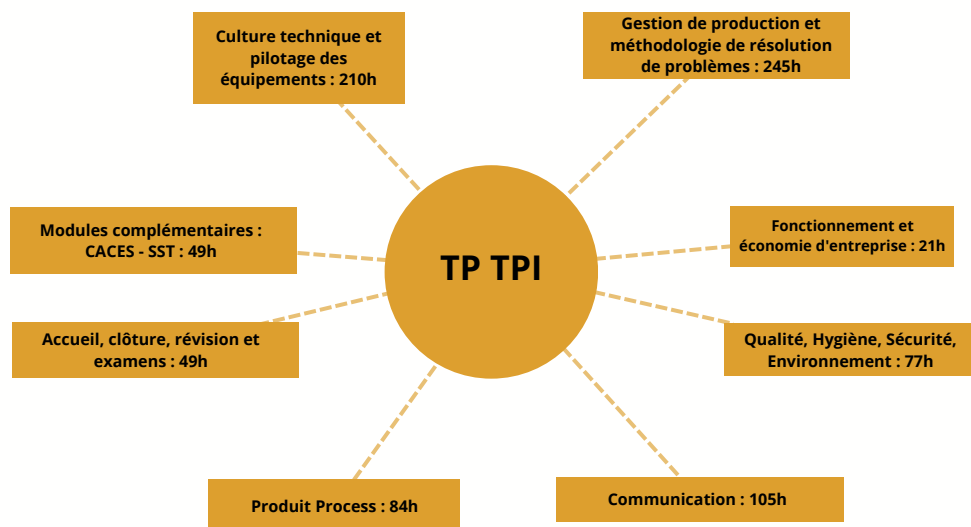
TP TPI

Culture technique et pilotage des équipements : 210h

Gestion de production et méthodologie de résolution de problèmes : 245h

Modules complémentaires : CACES - SST : 49h

Fonctionnement et économie d'entreprise : 21h

Accueil, clôture, révision et examens : 49h

Qualité, Hygiène, Sécurité, Environnement : 77h

Produit Process : 84h

Communication : 105h